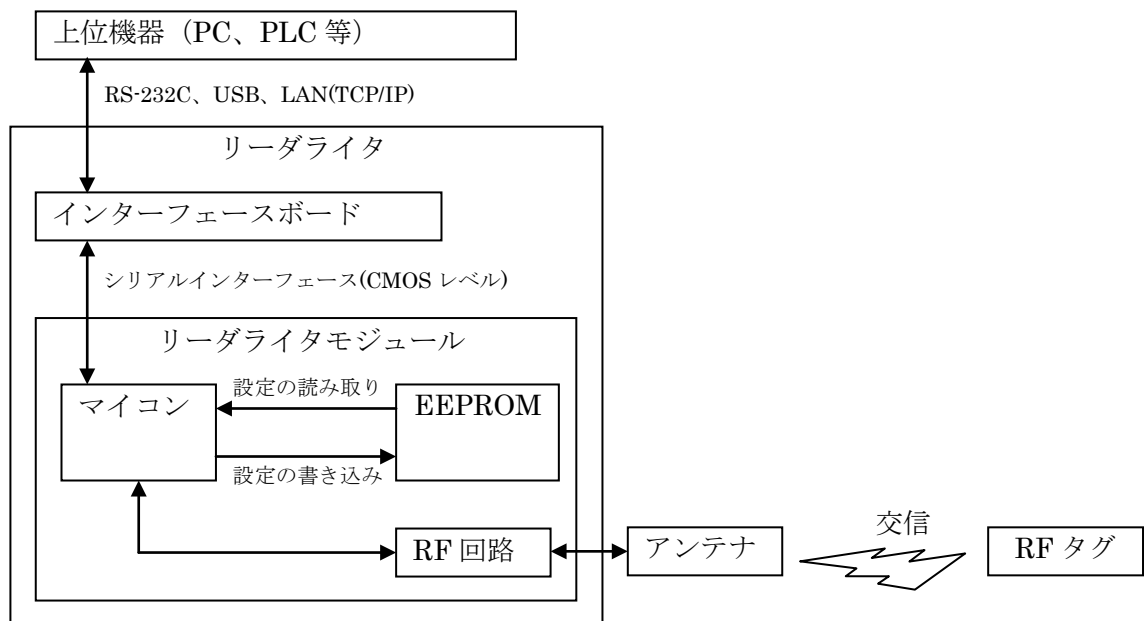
上位機器（PC、PLC 等）

RS-232C、USB、LAN(TCP/IP)

リーダライタ

インターフェースボード

シリアルインターフェース(CMOS レベル)

リーダライタモジュール

マイコン

設定の読み取り

EEPROM

設定の書き込み

RF 回路

アンテナ

交信

RF タグ